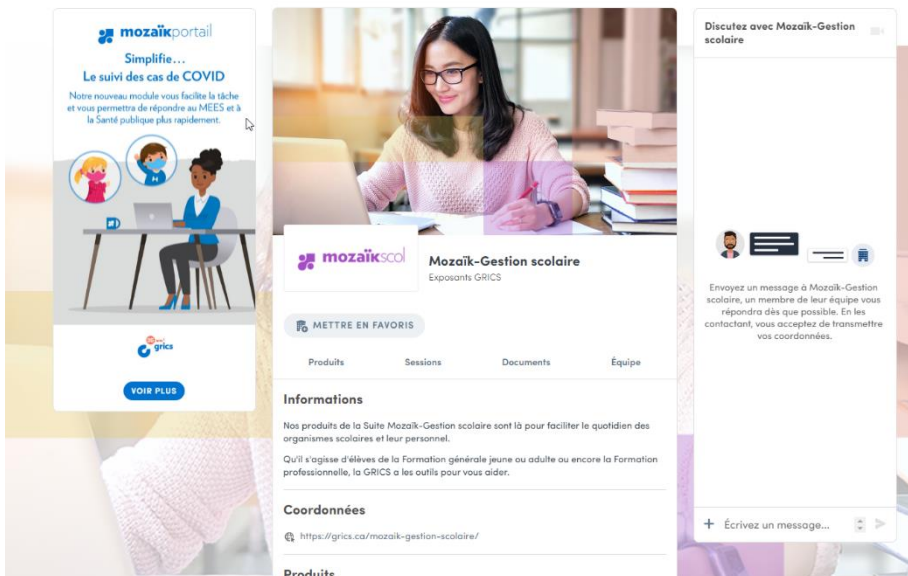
mozaïkportail

Simplifie…
Le suivi des cas de COVID

Notre nouveau module vous facilite la tâche et vous permettra de répondre au MEES et à la Santé publique plus rapidement.

grics

VOIR PLUS

mozaïkscol

Mozaïk-Gestion scolaire
Exposants GRICS

METTRE EN FAVORIS

Produits Sessions Documents Équipe

Informations

Nos produits de la Suite Mozaïk-Gestion scolaire sont là pour faciliter le quotidien des organismes scolaires et leur personnel.

Qu'il s'agisse d'élèves de la Formation générale jeune ou adulte ou encore la Formation professionnelle, la GRICS a les outils pour vous aider.

Coordonnées

https://grics.ca/mozaik-gestion-scolaire/

Produits

Discutez avec Mozaïk-Gestion scolaire

Envoyez un message à Mozaïk-Gestion scolaire, un membre de leur équipe vous répondra dès que possible. En les contactant, vous acceptez de transmettre vos coordonnées.

+ Écrivez un message...